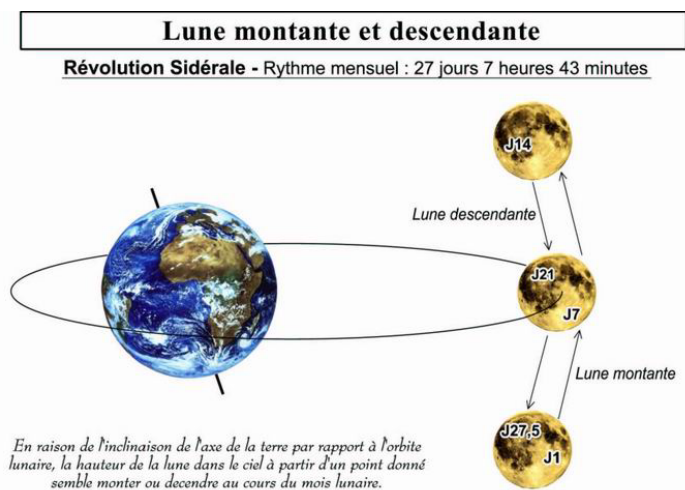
Lune montante et descendante

Révolution Sidérale - Rythme mensuel : 27 jours 7 heures 43 minutes

J14

Lune descendante

J21

J7

Lune montante

J27,5

J1

En raison de l'inclinaison de l'axe de la terre par rapport à l'orbite lunaire, la hauteur de la lune dans le ciel à partir d'un point donné semble monter ou decendre au cours du mois lunaire.